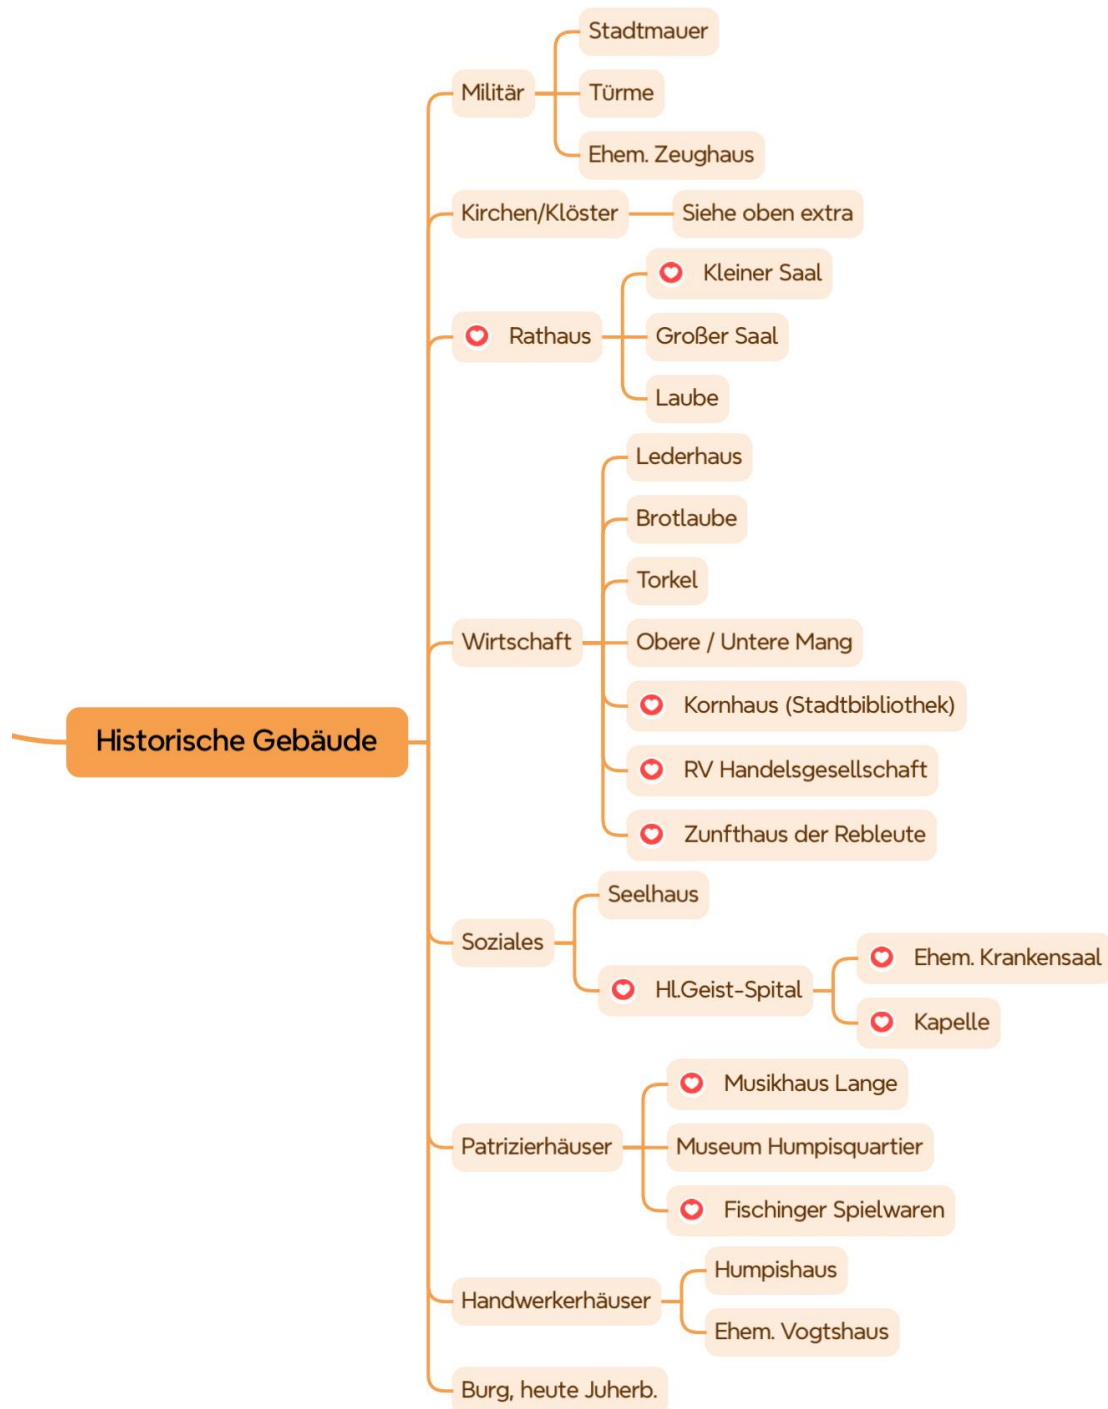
Historische Gebäude

Militär
Stadtmauer
Türme
Ehem. Zeughaus

Kirchen/Klöster
Siehe oben extra

Rathaus
Kleiner Saal
Großer Saal
Laube

Wirtschaft
Lederhaus
Brotlaube
Torkel
Obere / Untere Mang
Kornhaus (Stadtbibliothek)
RV Handelsgesellschaft
Zunfthaus der Rebleute

Soziales
Seelhaus
Hl.Geist-Spital
Ehem. Krankensaal
Kapelle

Patrizierhäuser
Musikhaus Lange
Museum Humpisquartier
Fischinger Spielwaren

Handwerkerhäuser
Humpishaus
Ehem. Vogtshaus

Burg, heute Juherb.